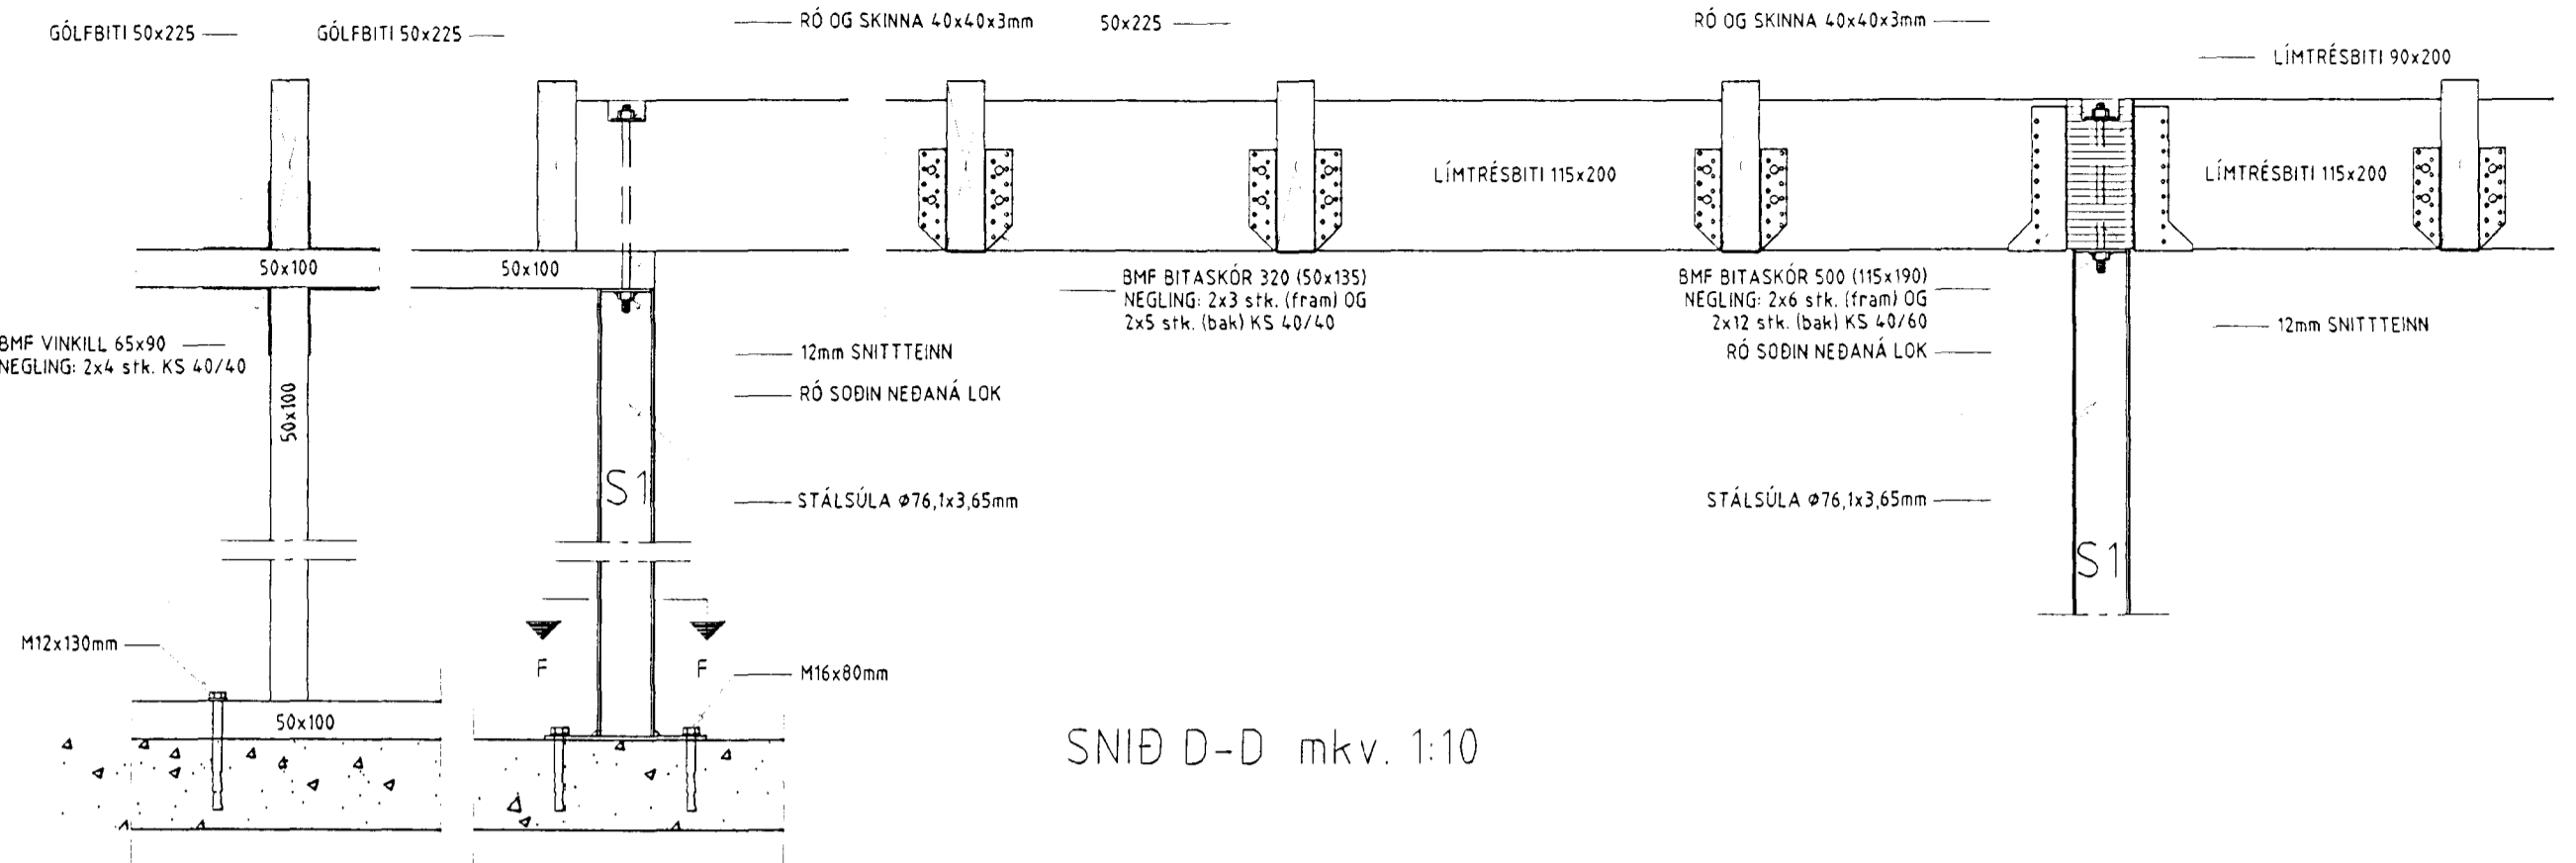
GÓLFBITI 50x225

GÓLFBITI 50x225

RÓ OG SKINNA 40x40x3mm

50x225

RÓ OG SKINNA 40x40x3mm

LÍMTRÉSBITI 90x200

LÍMTRÉSBITI 115x200

LÍMTRÉSBITI 115x200

50x100

50x100

BMF BITASKÓR 320 (50x135)
NEGLING: 2x3 stk. (fram) OG
2x5 stk. (bak) KS 40/40

BMF BITASKÓR 500 (115x190)
NEGLING: 2x6 stk. (fram) OG
2x12 stk. (bak) KS 40/60

12mm SNITTTEINN

BMF VINKILL 65x90
NEGLING: 2x4 stk. KS 40/40

12mm SNITTTEINN

RÓ SOÐIN NEÐANÁ LOK

RÓ SOÐIN NEÐANÁ LOK

50x100

S1

STÁLSÚLA Ø76,1x3,65mm

STÁLSÚLA Ø76,1x3,65mm

S1

M12x130mm

F

F

M16x80mm

50x100

SNIÐ D-D mkv. 1:10